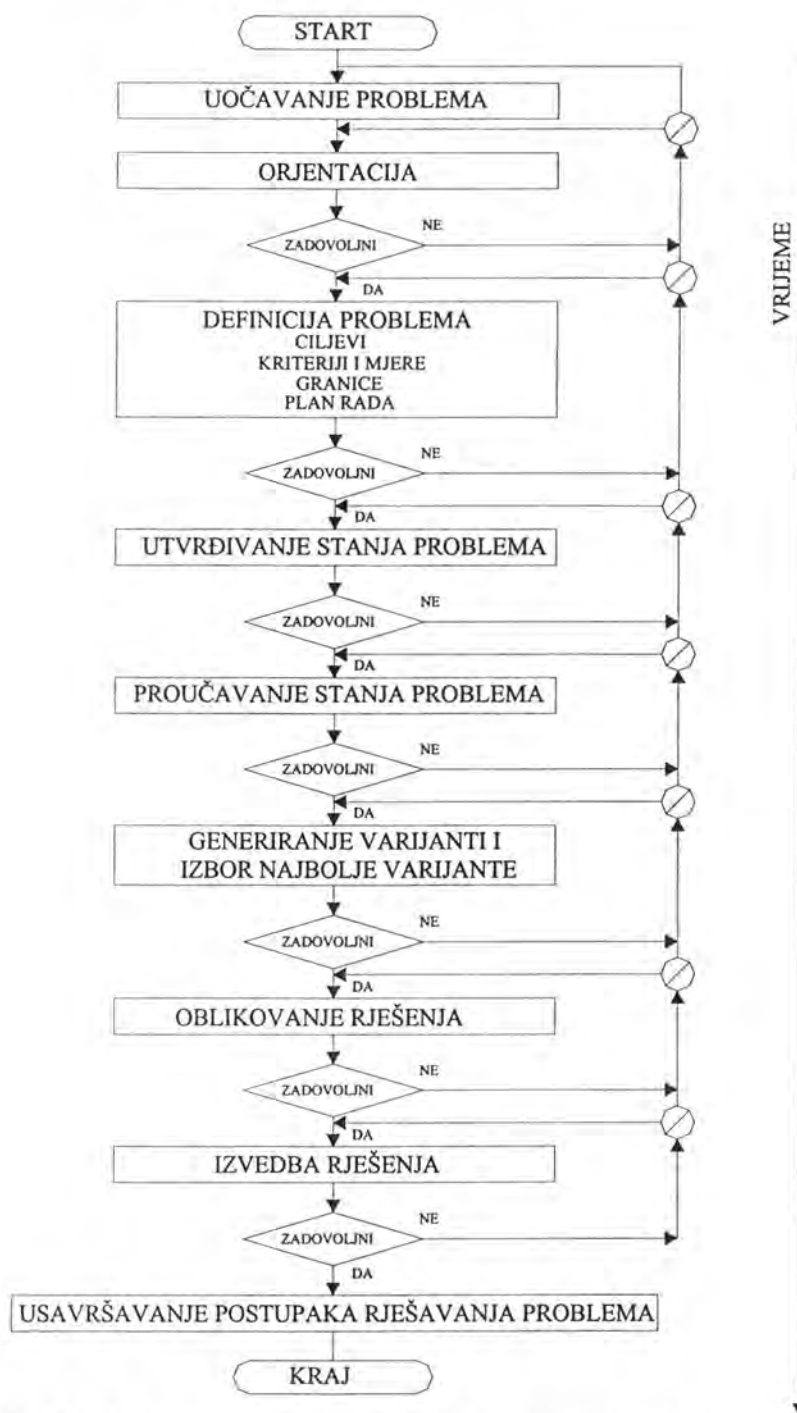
START

UOČAVANJE PROBLEMA

ORJENTACIJA

ZADOVOLJNI
NE
DA

DEFINICIJA PROBLEMA
CILJEVI
KRITERIJI I MJERE
GRANICE
PLAN RADA

ZADOVOLJNI
NE
DA

UTVRĐIVANJE STANJA PROBLEMA

ZADOVOLJNI
NE
DA

PROUČAVANJE STANJA PROBLEMA

ZADOVOLJNI
NE
DA

GENERIRANJE VARIJANTI I IZBOR NAJBOLJE VARIJANTE

ZADOVOLJNI
NE
DA

OBLIKOVANJE RJEŠENJA

ZADOVOLJNI
NE
DA

IZVEDBA RJEŠENJA

ZADOVOLJNI
NE
DA

USAVRŠAVANJE POSTUPAKA RJEŠAVANJA PROBLEMA

KRAJ

VRIJEME